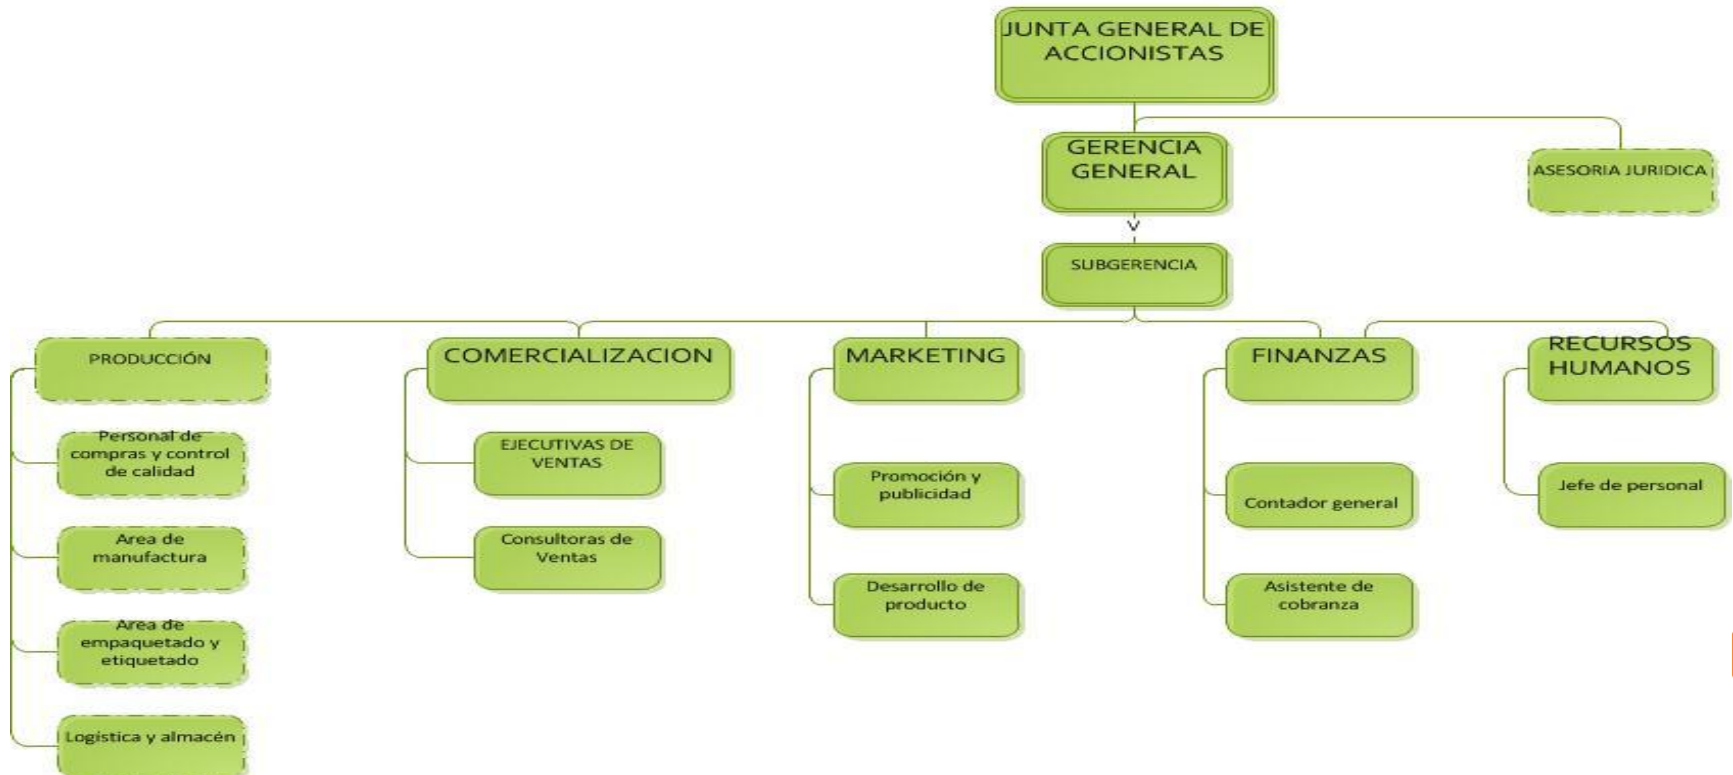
JUNTA GENERAL DE ACCIONISTAS

GERENCIA GENERAL

ASESORIA JURIDICA

SUBGERENCIA

PRODUCCIÓN

Personal de compras y control de calidad

Area de manufactura

Area de empaquetado y etiquetado

Logistica y almacén

COMERCIALIZACION

EJECUTIVAS DE VENTAS

Consultoras de Ventas

MARKETING

Promoción y publicidad

Desarrollo de producto

FINANZAS

Contador general

Asistente de cobranza

RECURSOS HUMANOS

Jefe de personal